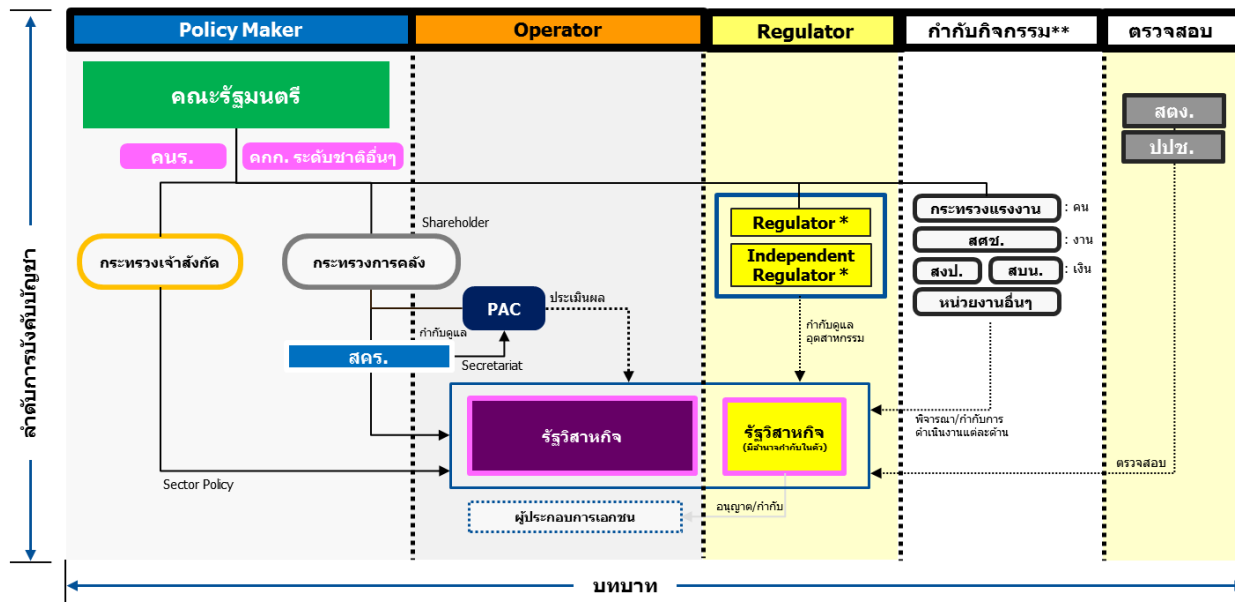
Policy Maker

Operator

Regulator

กำกับกิจกรรม**

ตรวจสอบ

คณะรัฐมนตรี

คนร.

คกก. ระดับชาติอื่นๆ

สตง.

ปปช.

Shareholder

กระทรวงเจ้าสังกัด

กระทรวงการคลัง

PAC

ประเมินผล

กำกับดูแล

สคร.

Secretariat

Regulator *

Independent Regulator *

กำกับดูแล อุตสาหกรรม

กระทรวงแรงงาน

: คน

สศช.

: งาน

สงป.

สบน.

: เงิน

หน่วยงานอื่นๆ

รัฐวิสาหกิจ

รัฐวิสาหกิจ (มีอำนาจกำกับในตัว)

พิจารณา/กำกับการดำเนินงานแต่ละด้าน

ตรวจสอบ

Sector Policy

อนุญาต/กำกับ

ผู้ประกอบการเอกชน

ลำดับการบังคับบัญชา

บทบาท